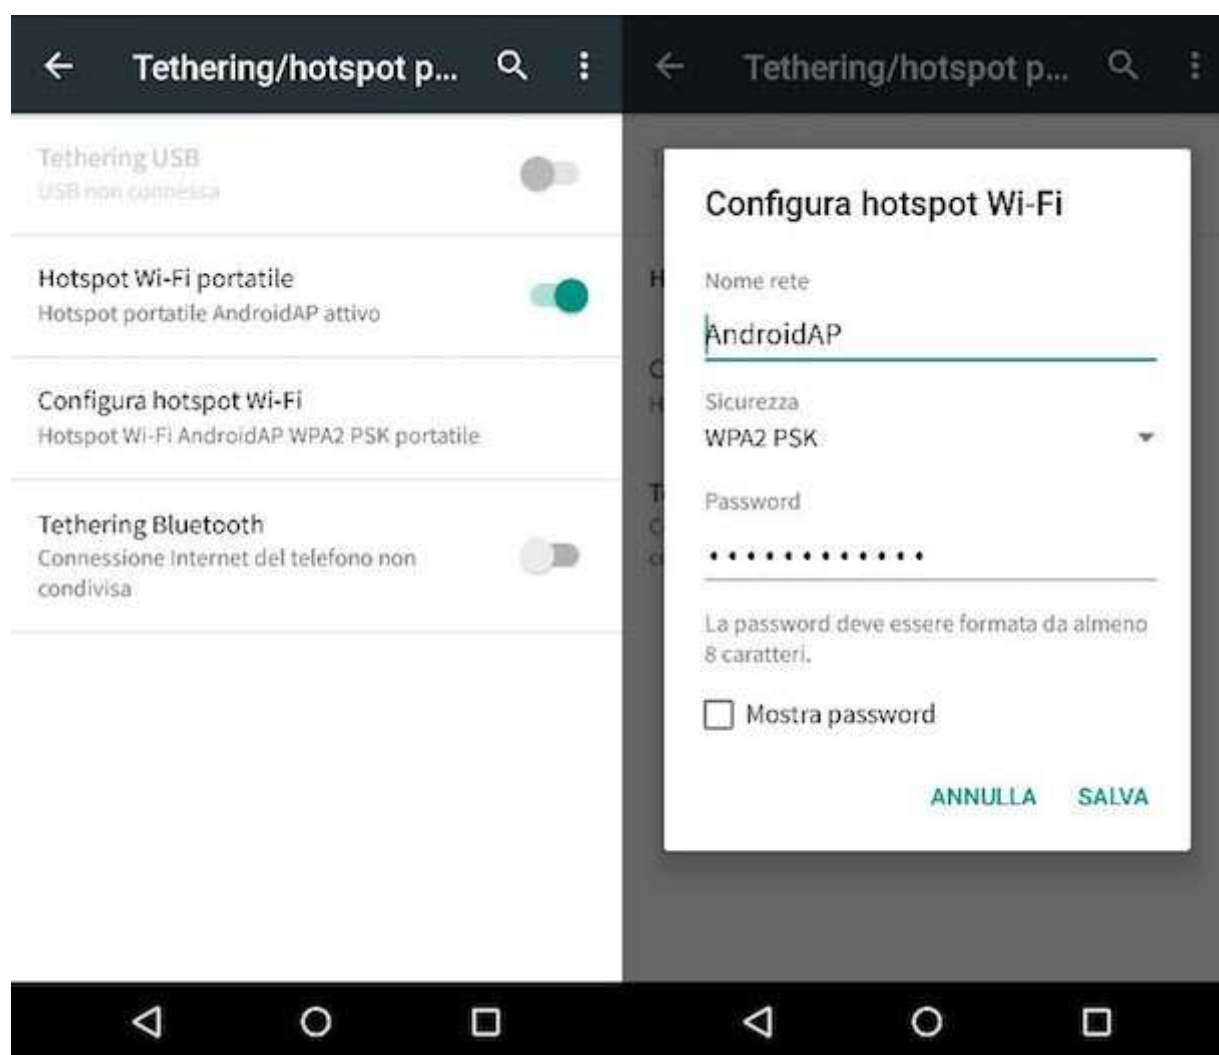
Tethering/hotspot p...

Tethering USB
USB non connessa

Hotspot Wi-Fi portatile
Hotspot portatile AndroidAP attivo

Configura hotspot Wi-Fi
Hotspot Wi-Fi AndroidAP WPA2 PSK portatile

Tethering Bluetooth
Connessione Internet del telefono non condivisa

Tethering/hotspot p...

Configura hotspot Wi-Fi

Nome rete
AndroidAP

Sicurezza
WPA2 PSK

Password
•••••••••••••

La password deve essere formata da almeno 8 caratteri.

Mostra password

ANNULLA SALVA